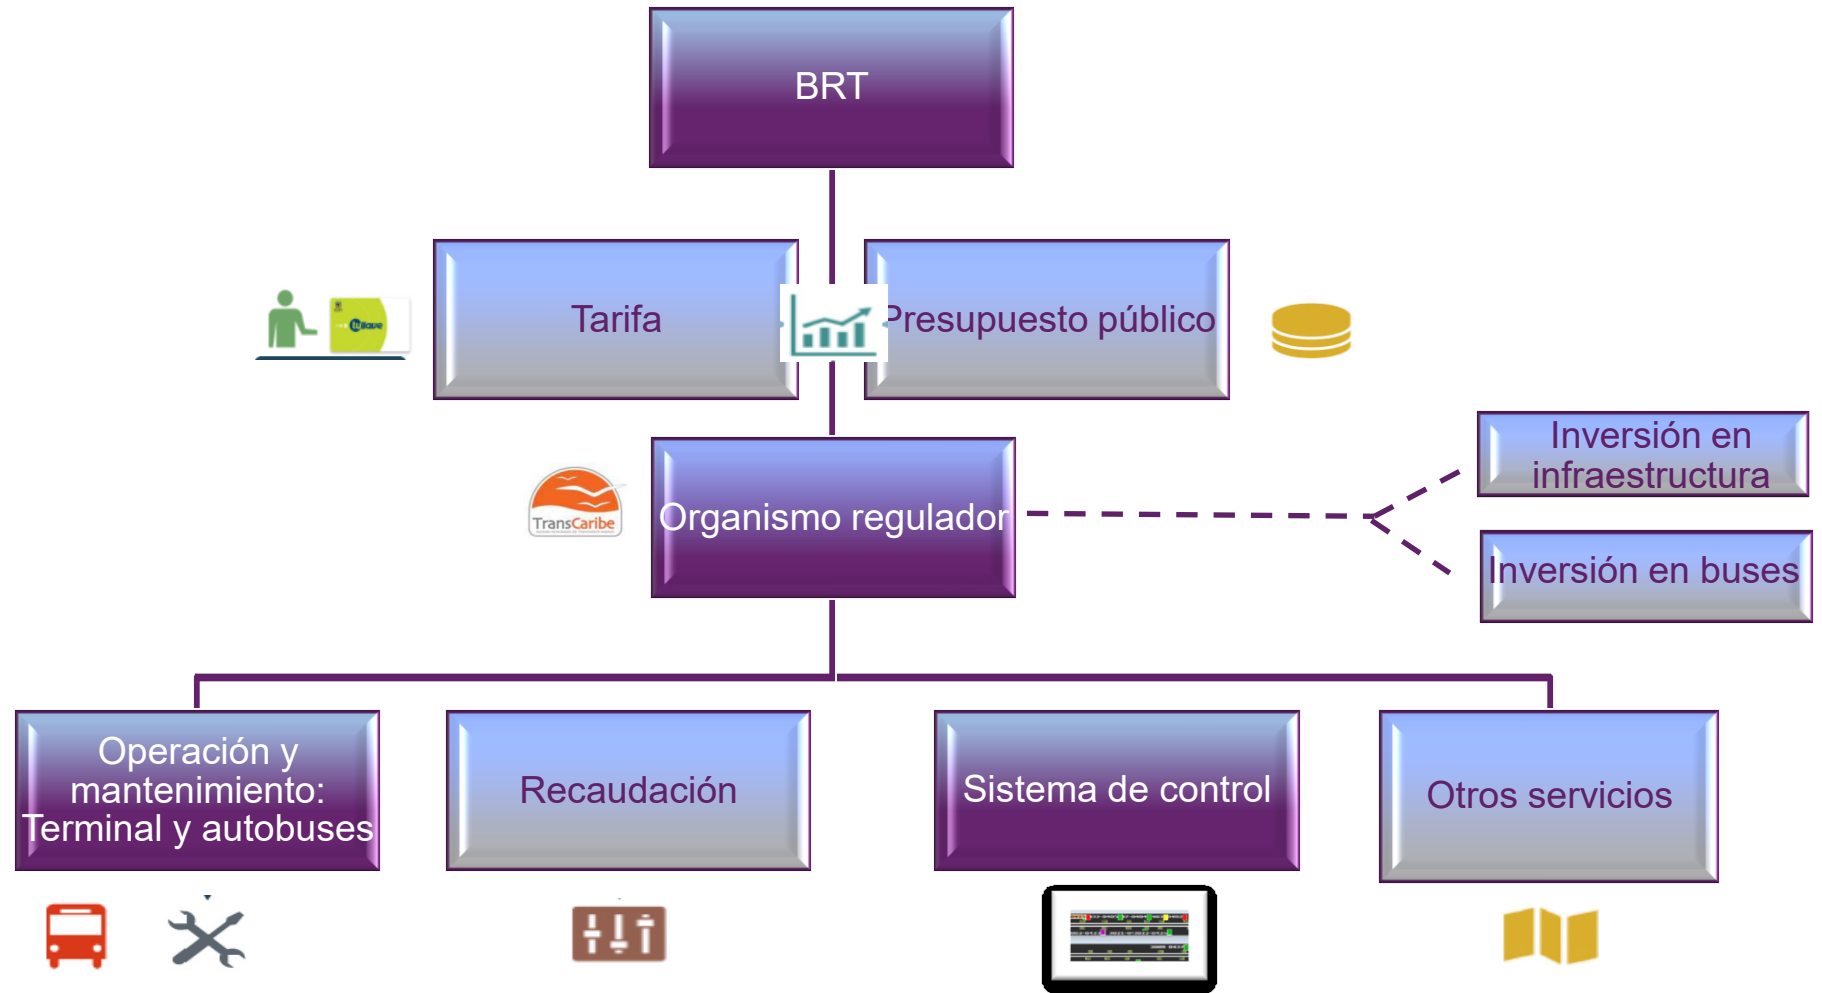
BRT

Tarifa

Presupuesto público

TuLlave

Organismo regulador

TransCaribe

Inversión en infraestructura

Inversión en buses

Operación y mantenimiento: Terminal y autobuses

Recaudación

Sistema de control

Otros servicios